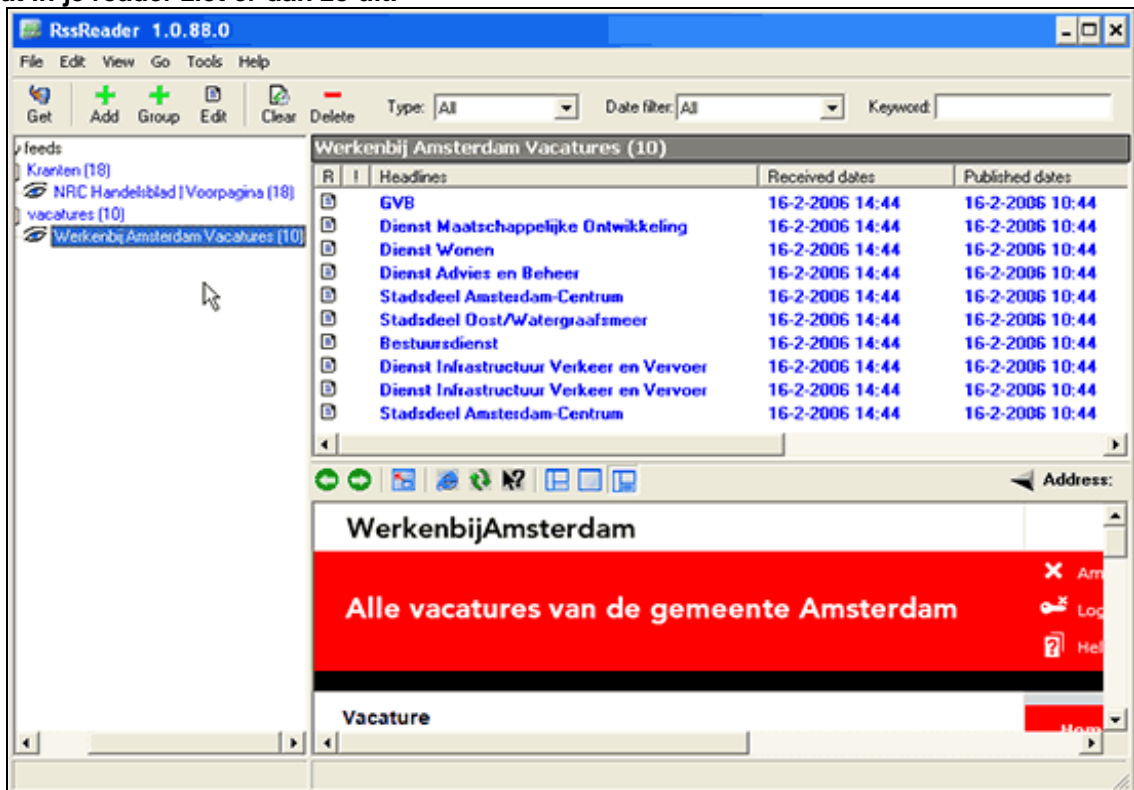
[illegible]

RssReader 1.0.88.0

File Edit View Go Tools Help

Get Add Group Edit Clear Delete Type: All Date filter: All Keyword:

feeds
Kranten (18)
NRC Handelsblad | Voorpagina (18)
vacatures (10)
Werkenbij Amsterdam Vacatures (10)

Werkenbij Amsterdam Vacatures (10)

| R | ! | Headlines | Received dates | Published dates |
|---|---|---|---|---|
| | | GVB | 16-2-2006 14:44 | 16-2-2006 10:44 |
| | | Dienst Maatschappelijke Ontwikkeling | 16-2-2006 14:44 | 16-2-2006 10:44 |
| | | Dienst Wonen | 16-2-2006 14:44 | 16-2-2006 10:44 |
| | | Dienst Advies en Beheer | 16-2-2006 14:44 | 16-2-2006 10:44 |
| | | Stadsdeel Amsterdam-Centrum | 16-2-2006 14:44 | 16-2-2006 10:44 |
| | | Stadsdeel Oost/Watergraafsmeer | 16-2-2006 14:44 | 16-2-2006 10:44 |
| | | Bestuursdienst | 16-2-2006 14:44 | 16-2-2006 10:44 |
| | | Dienst Infrastructuur Verkeer en Vervoer | 16-2-2006 14:44 | 16-2-2006 10:44 |
| | | Dienst Infrastructuur Verkeer en Vervoer | 16-2-2006 14:44 | 16-2-2006 10:44 |
| | | Stadsdeel Amsterdam-Centrum | 16-2-2006 14:44 | 16-2-2006 10:44 |

Address:

WerkenbijAmsterdam

Alle vacatures van de gemeente Amsterdam

Am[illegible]
Log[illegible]
Hel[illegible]

Vacature

Hom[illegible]